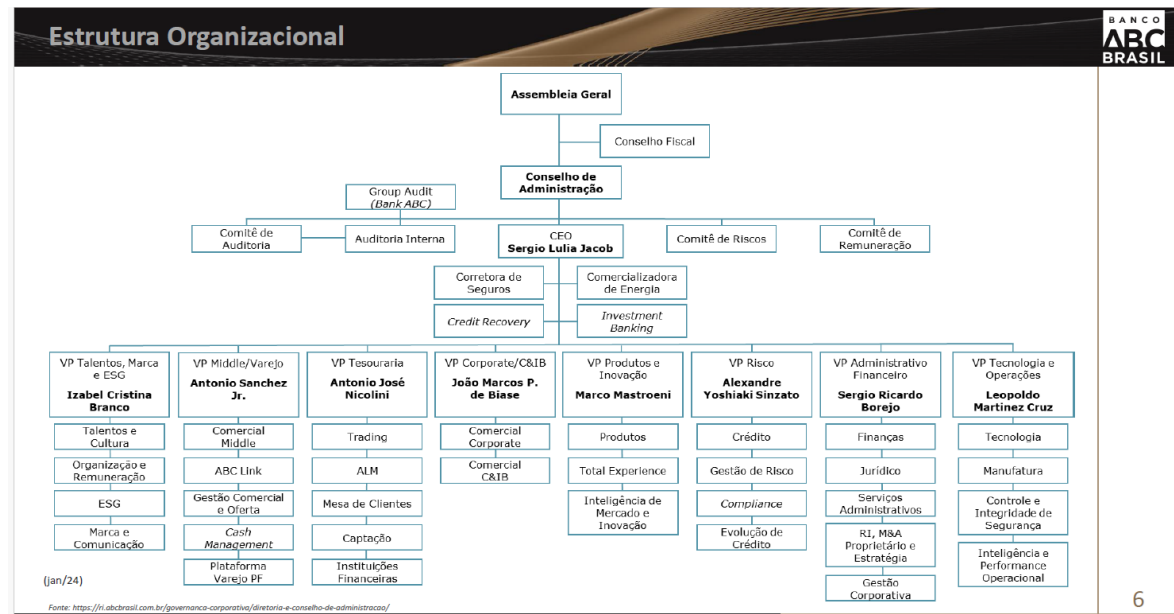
Estrutura Organizacional

BANCO ABC BRASIL

Assembleia Geral

Conselho Fiscal

Conselho de Administração

Group Audit (Bank ABC)

Comitê de Auditoria

Auditoria Interna

CEO Sergio Lulia Jacob

Comitê de Riscos

Comitê de Remuneração

Corretora de Seguros

Comercializadora de Energia

Credit Recovery

Investment Banking

VP Talentos, Marca e ESG
Izabel Cristina Branco

Talentos e Cultura
Organização e Remuneração
ESG
Marca e Comunicação

VP Middle/Varejo
Antonio Sanchez Jr.

Comercial Middle
ABC Link
Gestão Comercial e Oferta
Cash Management
Plataforma Varejo PF

VP Tesouraria
Antonio José Nicolini

Trading
ALM
Mesa de Clientes
Captação
Instituições Financeiras

VP Corporate/C&IB
João Marcos P. de Biase

Comercial Corporate
Comercial C&IB

VP Produtos e Inovação
Marco Mastroeni

Produtos
Total Experience
Inteligência de Mercado e Inovação

VP Risco
Alexandre Yoshiaki Sinzato

Crédito
Gestão de Risco
Compliance
Evolução de Crédito

VP Administrativo Financeiro
Sergio Ricardo Borejo

Finanças
Jurídico
Serviços Administrativos
RI, M&A Proprietário e Estratégia
Gestão Corporativa

VP Tecnologia e Operações
Leopoldo Martinez Cruz

Tecnologia
Manufatura
Controle e Integridade de Segurança
Inteligência e Performance Operacional

(jan/24)

Fonte: https://ri.abcbrasil.com.br/governanca-corporativa/diretoria-e-conselho-de-administracao/

6